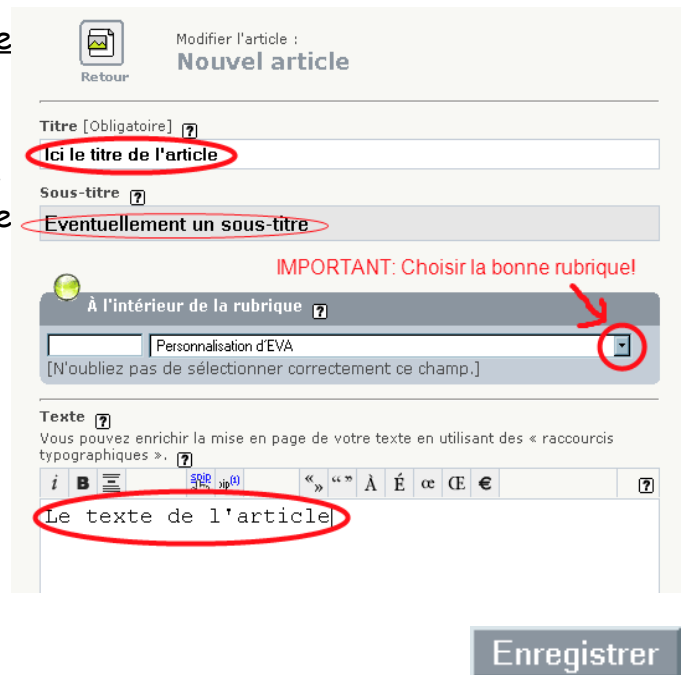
Retour

Modifier l'article :
Nouvel article

Titre [Obligatoire] ?
Ici le titre de l'article

Sous-titre ?
Eventuellement un sous-titre

IMPORTANT: Choisir la bonne rubrique!

À l'intérieur de la rubrique ?
Personnalisation d'EVA
[N'oubliez pas de sélectionner correctement ce champ.]

Texte ?
Vous pouvez enrichir la mise en page de votre texte en utilisant des « raccourcis typographiques ». ?

*i* **B** « » “ ” À É œ Œ € ?

Le texte de l'article

Enregistrer